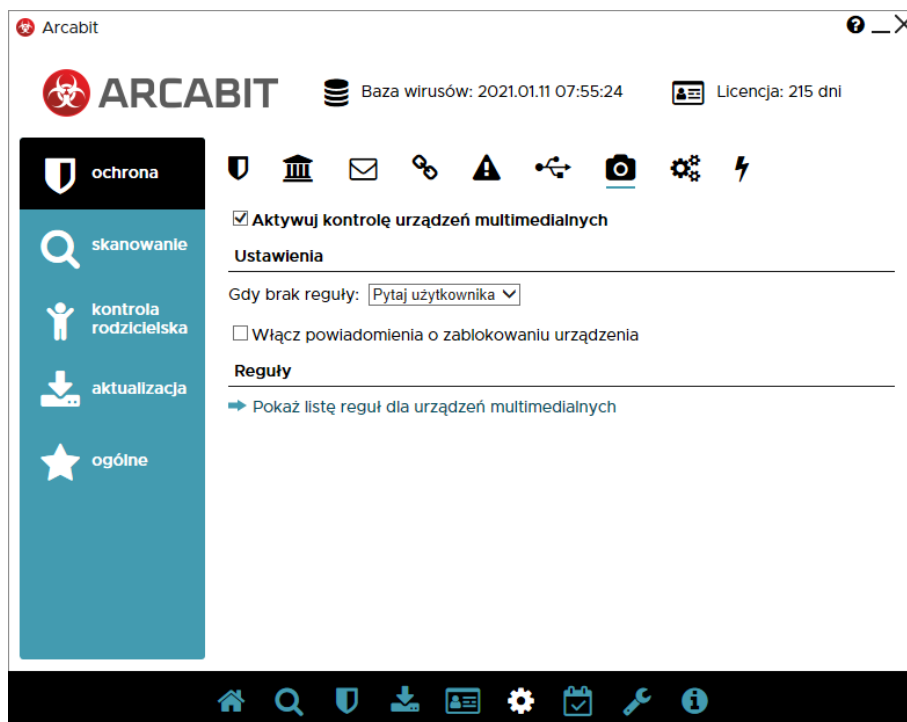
Arcabit

ARCABIT

Baza wirusów: 2021.01.11 07:55:24

Licencja: 215 dni

ochrona

skanowanie

kontrola rodzicielska

aktualizacja

ogólne

☑ Aktywuj kontrolę urządzeń multimedialnych

Ustawienia

Gdy brak reguły: Pytaj użytkownika

☐ Włącz powiadomienia o zablokowaniu urządzenia

Reguły

Pokaż listę reguł dla urządzeń multimedialnych